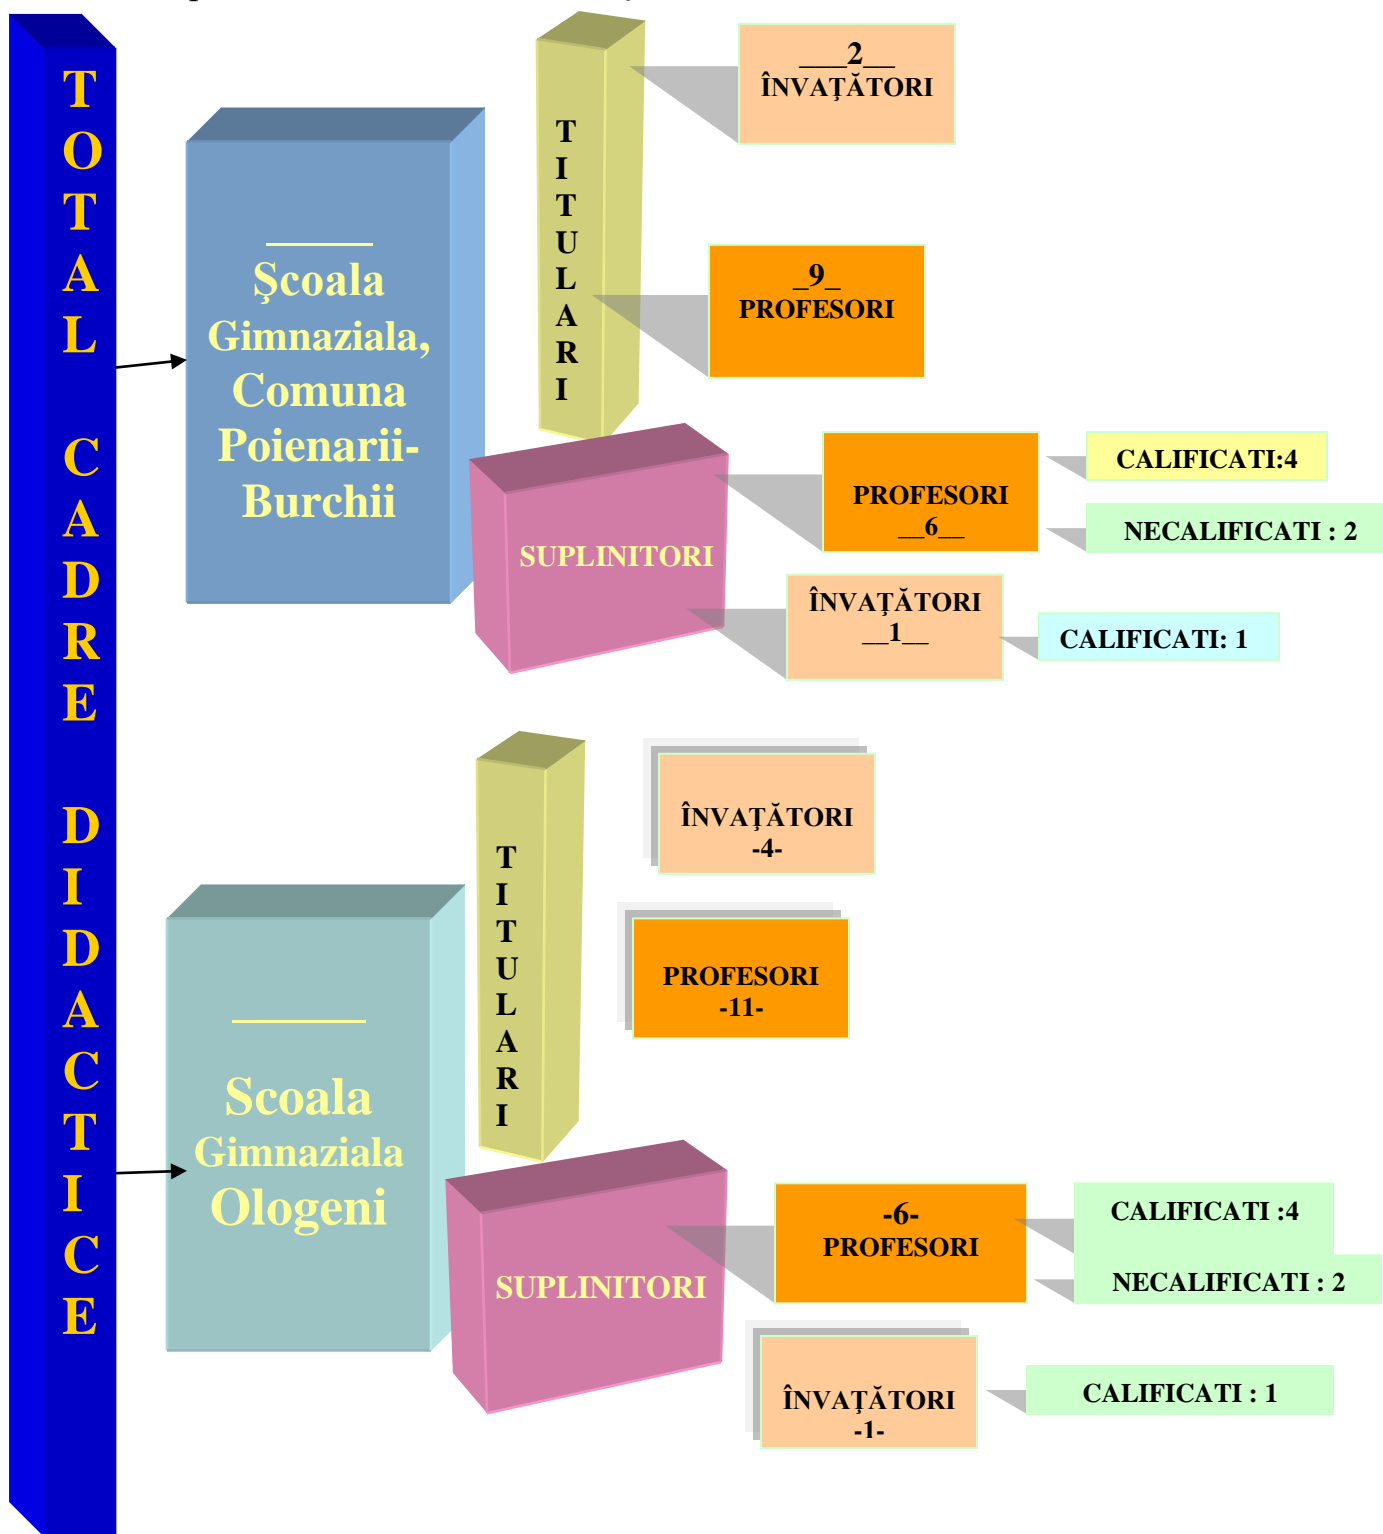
TOTAL CADRE DIDACTICE

Şcoala Gimnaziala, Comuna Poienarii-Burchii

TITULARI

___2__ ÎNVAŢĂTORI

_9_ PROFESORI

SUPLINITORI

PROFESORI __6__

CALIFICATI:4

NECALIFICATI : 2

ÎNVAŢĂTORI __1__

CALIFICATI: 1

Scoala Gimnaziala Ologeni

TITULARI

ÎNVAŢĂTORI -4-

PROFESORI -11-

SUPLINITORI

-6- PROFESORI

CALIFICATI :4

NECALIFICATI : 2

ÎNVAŢĂTORI -1-

CALIFICATI : 1